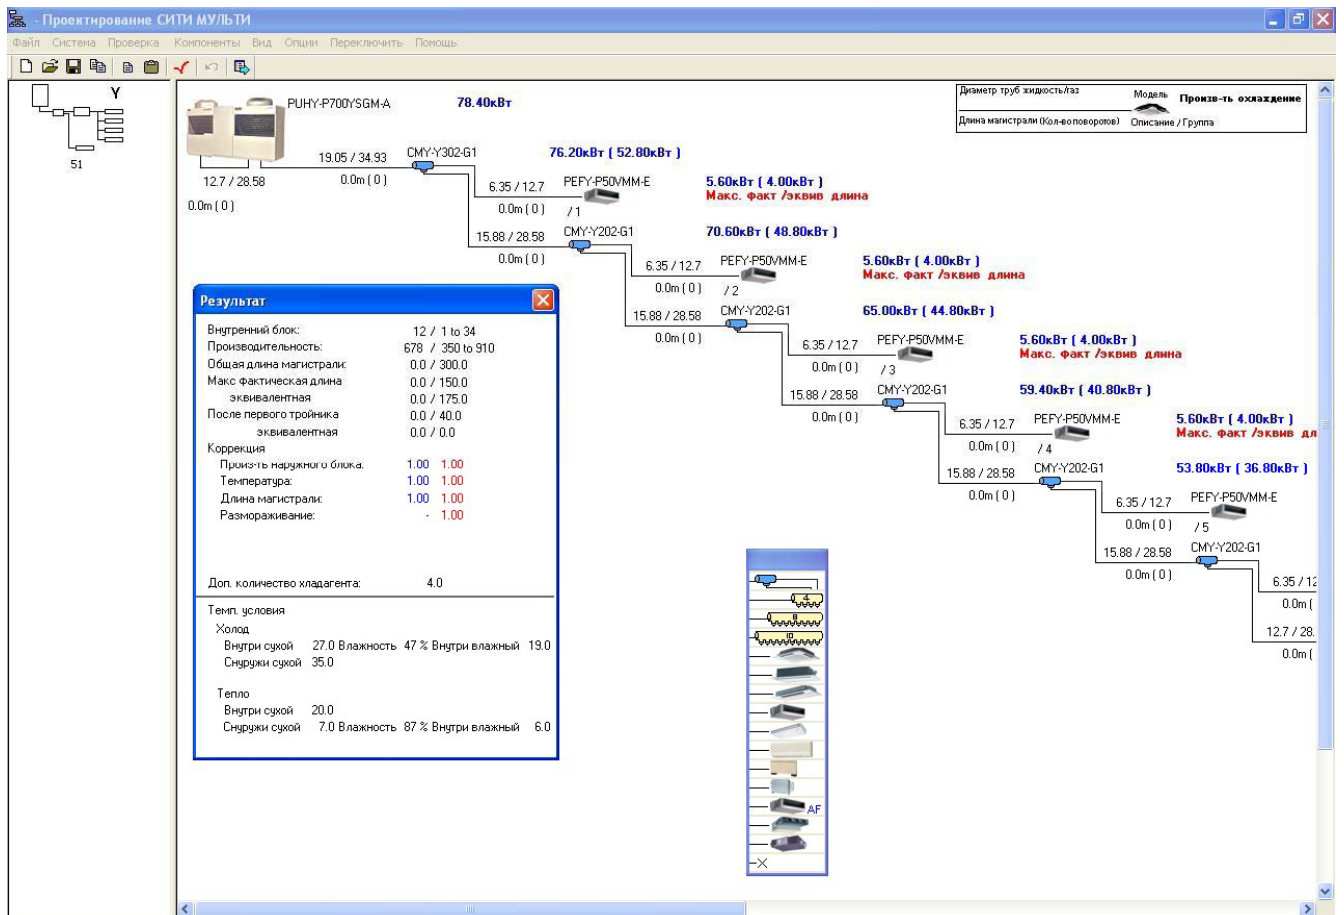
- Проектирование СИТИ МУЛЬТИ

Файл Система Проверка Компоненты Вид Опции Переключить Помощь

Y

51

PUHY-P700YSGM-A

78.40кВт

Диаметр труб жидкость/газ
Длина магистрали (Кол-во поворотов)
Модель
Описание / Группа
Произв-ть охлаждение

19.05 / 34.93
0.0m ( 0 )
12.7 / 28.58
0.0m ( 0 )

CMY-Y302-G1
76.20кВт ( 52.80кВт )

6.35 / 12.7
0.0m ( 0 )
PEFY-P50VMM-E
/ 1
5.60кВт ( 4.00кВт )
Макс. факт /эквив длина

15.88 / 28.58
0.0m ( 0 )
CMY-Y202-G1
70.60кВт ( 48.80кВт )

6.35 / 12.7
0.0m ( 0 )
PEFY-P50VMM-E
/ 2
5.60кВт ( 4.00кВт )
Макс. факт /эквив длина

15.88 / 28.58
0.0m ( 0 )
CMY-Y202-G1
65.00кВт ( 44.80кВт )

6.35 / 12.7
0.0m ( 0 )
PEFY-P50VMM-E
/ 3
5.60кВт ( 4.00кВт )
Макс. факт /эквив длина

15.88 / 28.58
0.0m ( 0 )
CMY-Y202-G1
59.40кВт ( 40.80кВт )

6.35 / 12.7
0.0m ( 0 )
PEFY-P50VMM-E
/ 4
5.60кВт ( 4.00кВт )
Макс. факт /эквив дл

15.88 / 28.58
0.0m ( 0 )
CMY-Y202-G1
53.80кВт ( 36.80кВт )

6.35 / 12.7
0.0m ( 0 )
PEFY-P50VMM-E
/ 5

15.88 / 28.58
0.0m ( 0 )
CMY-Y202-G1

6.35 / 12
0.0m (
12.7 / 28.
0.0m (

Результат

Внутренний блок: 12 / 1 to 34
Производительность: 678 / 350 to 910
Общая длина магистрали: 0.0 / 300.0
Макс фактическая длина 0.0 / 150.0
эквивалентная 0.0 / 175.0
После первого тройника 0.0 / 40.0
эквивалентная 0.0 / 0.0
Коррекция
Произв-ть наружного блока: 1.00 1.00
Температура: 1.00 1.00
Длина магистрали: 1.00 1.00
Размораживание: - 1.00

Доп. количество хладагента: 4.0

Темп. условия
Холод
Внутри сухой 27.0 Влажность 47 % Внутри влажный 19.0
Снаружи сухой 35.0

Тепло
Внутри сухой 20.0
Снаружи сухой 7.0 Влажность 87 % Внутри влажный 6.0

4
AF